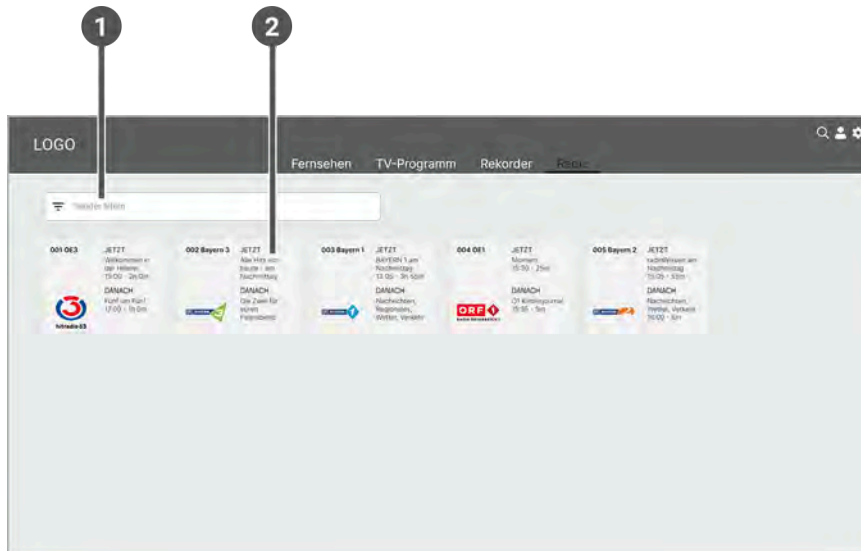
1

2

LOGO

Fernsehen TV-Programm Rekorder Radio

Sender filtern

001 OE3
JETZT
Willkommen in der Hitlerei
15:00 - 2h 0m
DANACH
Fünf um Fünf
17:00 - 1h 0m
hitradio Ö3

002 Bayern 3
JETZT
Alle Hits von heute - am Nachmittag
DANACH
Die Zwei für einen Feierabend

003 Bayern 1
JETZT
BAYERN 1 am Nachmittag
13:00 - 3h 50m
DANACH
Nachrichten, Regionales, Wetter, Verkehr

004 OE1
JETZT
Moment
15:30 - 25m
DANACH
Ö1 Kinderjournal
15:55 - 5m
ORF 1

005 Bayern 2
JETZT
radioWissen am Nachmittag
15:05 - 55m
DANACH
Nachrichten, Wetter, Verkehr
16:00 - 5m